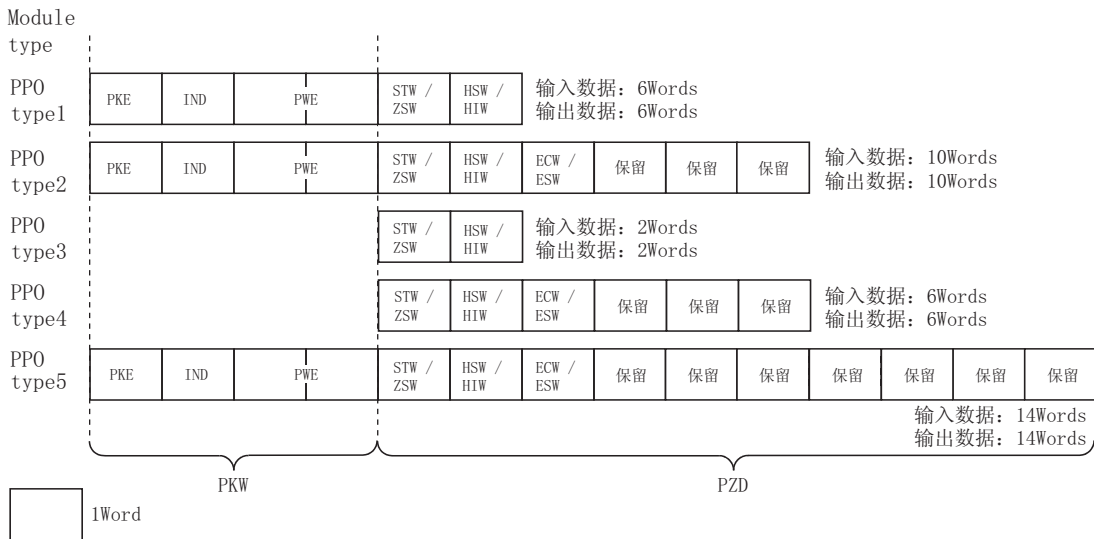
Module type

PPO type1

| PKE | IND | PWE | STW / ZSW | HSW / HIW |
|---|---|---|---|---|

输入数据：6Words
输出数据：6Words

PPO type2

| PKE | IND | PWE | STW / ZSW | HSW / HIW | ECW / ESW | 保留 | 保留 | 保留 |
|---|---|---|---|---|---|---|---|---|

输入数据：10Words
输出数据：10Words

PPO type3

| STW / ZSW | HSW / HIW |
|---|---|

输入数据：2Words
输出数据：2Words

PPO type4

| STW / ZSW | HSW / HIW | ECW / ESW | 保留 | 保留 | 保留 |
|---|---|---|---|---|---|

输入数据：6Words
输出数据：6Words

PPO type5

| PKE | IND | PWE | STW / ZSW | HSW / HIW | ECW / ESW | 保留 | 保留 | 保留 | 保留 | 保留 | 保留 | 保留 |
|---|---|---|---|---|---|---|---|---|---|---|---|---|

输入数据：14Words
输出数据：14Words

PKW

PZD

1Word